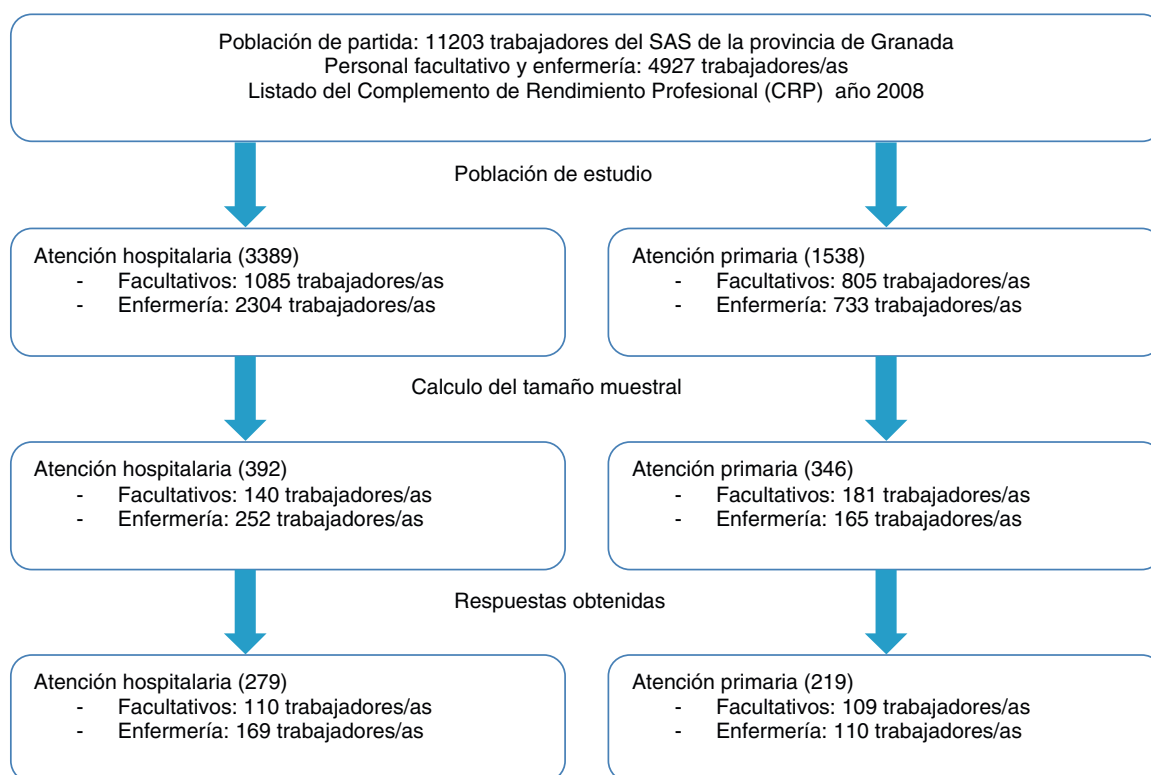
Población de partida: 11203 trabajadores del SAS de la provincia de Granada
Personal facultativo y enfermería: 4927 trabajadores/as
Listado del Complemento de Rendimiento Profesional (CRP) año 2008

Población de estudio

Atención hospitalaria (3389)
- Facultativos: 1085 trabajadores/as
- Enfermería: 2304 trabajadores/as

Atención primaria (1538)
- Facultativos: 805 trabajadores/as
- Enfermería: 733 trabajadores/as

Calculo del tamaño muestral

Atención hospitalaria (392)
- Facultativos: 140 trabajadores/as
- Enfermería: 252 trabajadores/as

Atención primaria (346)
- Facultativos: 181 trabajadores/as
- Enfermería: 165 trabajadores/as

Respuestas obtenidas

Atención hospitalaria (279)
- Facultativos: 110 trabajadores/as
- Enfermería: 169 trabajadores/as

Atención primaria (219)
- Facultativos: 109 trabajadores/as
- Enfermería: 110 trabajadores/as